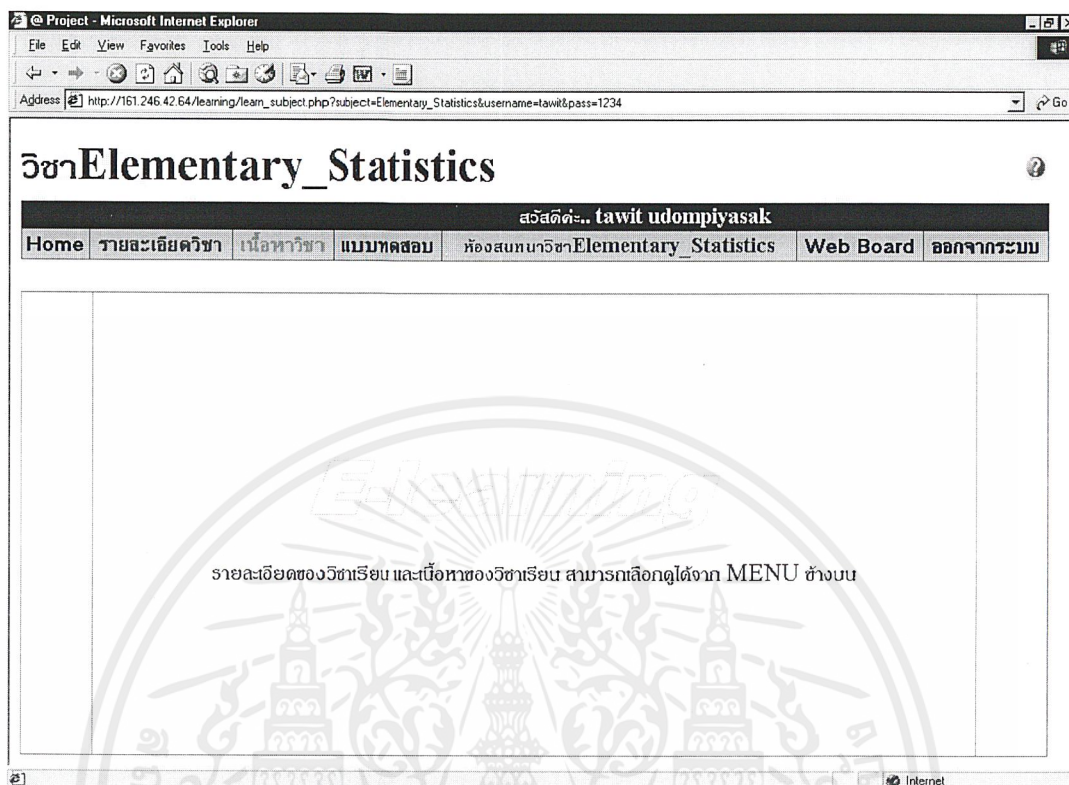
@ Project - Microsoft Internet Explorer

File Edit View Favorites Tools Help

Address http://161.246.42.64/learning/learn_subject.php?subject=Elementary_Statistics&username=tawit&pass=1234

Go

วิชาElementary_Statistics

สวัสดีค่ะ.. tawit udompiyasak

Home | รายละเอียดวิชา | เนื้อหาวิชา | แบบทดสอบ | ห้องสนทนาวิชาElementary_Statistics | Web Board | ออกจากระบบ

E-learning

รายละเอียดของวิชาเรียน และเนื้อหาของวิชาเรียน สามารถเลือกดูได้จาก MENU ข้างบน

Internet